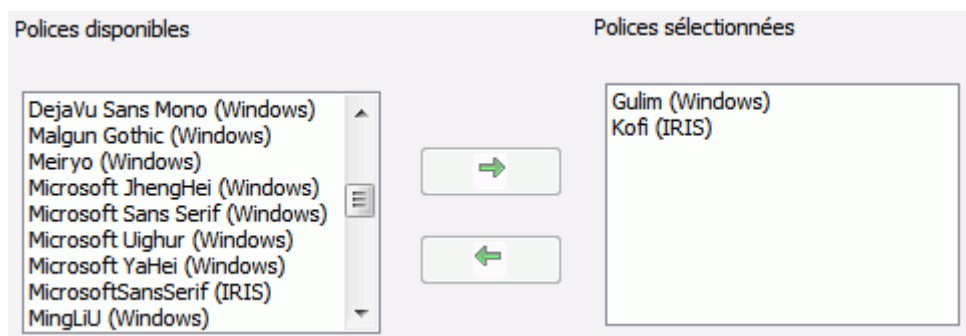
Polices disponibles

DejaVu Sans Mono (Windows)
Malgun Gothic (Windows)
Meiryo (Windows)
Microsoft JhengHei (Windows)
Microsoft Sans Serif (Windows)
Microsoft Uighur (Windows)
Microsoft YaHei (Windows)
MicrosoftSansSerif (IRIS)
MingLiU (Windows)

Polices sélectionnées

Gulim (Windows)
Kofi (IRIS)